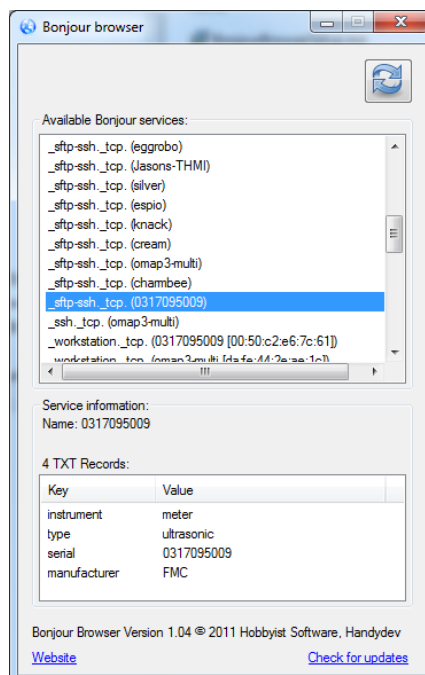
Bonjour browser

Available Bonjour services:

_sftp-ssh._tcp. (eggrobo)
_sftp-ssh._tcp. (Jasons-THMI)
_sftp-ssh._tcp. (silver)
_sftp-ssh._tcp. (espio)
_sftp-ssh._tcp. (knack)
_sftp-ssh._tcp. (cream)
_sftp-ssh._tcp. (omap3-multi)
_sftp-ssh._tcp. (charmbee)
_sftp-ssh._tcp. (0317095009)
_ssh._tcp. (omap3-multi)
_workstation._tcp. (0317095009 [00:50:c2:e6:7c:61])
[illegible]

Service information:
Name: 0317095009

4 TXT Records:

| Key | Value |
|---|---|
| instrument | meter |
| type | ultrasonic |
| serial | 0317095009 |
| manufacturer | FMC |

Bonjour Browser Version 1.04 © 2011 Hobbyist Software, Handydev

Website

Check for updates